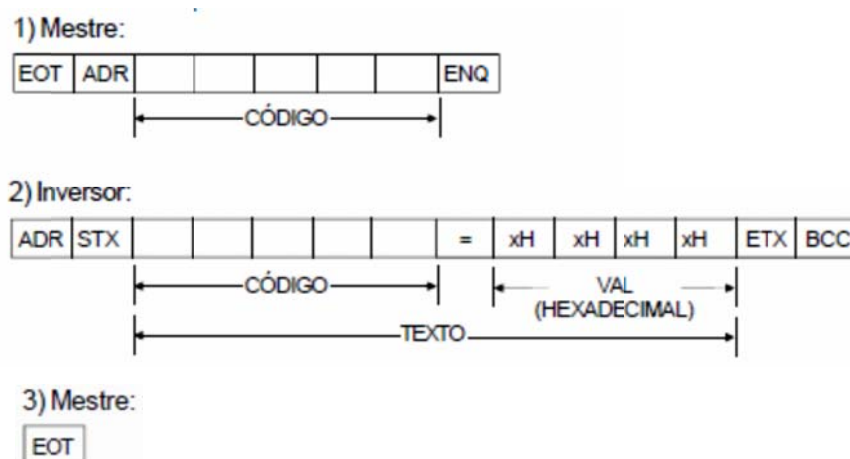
1) Mestre:

| EOT | ADR | | | | | | ENQ |
|---|---|---|---|---|---|---|---|

CÓDIGO

2) Inversor:

| ADR | STX | | | | | | = | xH | xH | xH | xH | ETX | BCC |
|---|---|---|---|---|---|---|---|---|---|---|---|---|---|

CÓDIGO

VAL (HEXADECIMAL)

TEXTO

3) Mestre:

| EOT |
|---|